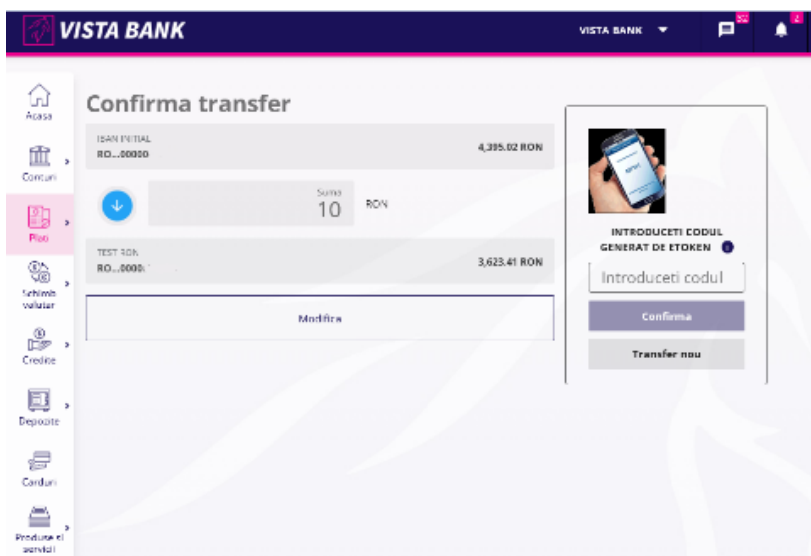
VISTA BANK

VISTA BANK

Acasa

Conturi

Plati

Schimb valutar

Credite

Depozite

Carduri

Produse si servicii

Confirma transfer

IBAN INITIAL
RO...00000

4,395.02 RON

Suma
10
RON

TEST RON
RO...0000

3,623.41 RON

Modifica

INTRODUCETI CODUL GENERAT DE ETOKEN

Introduceti codul

Confirma

Transfer nou